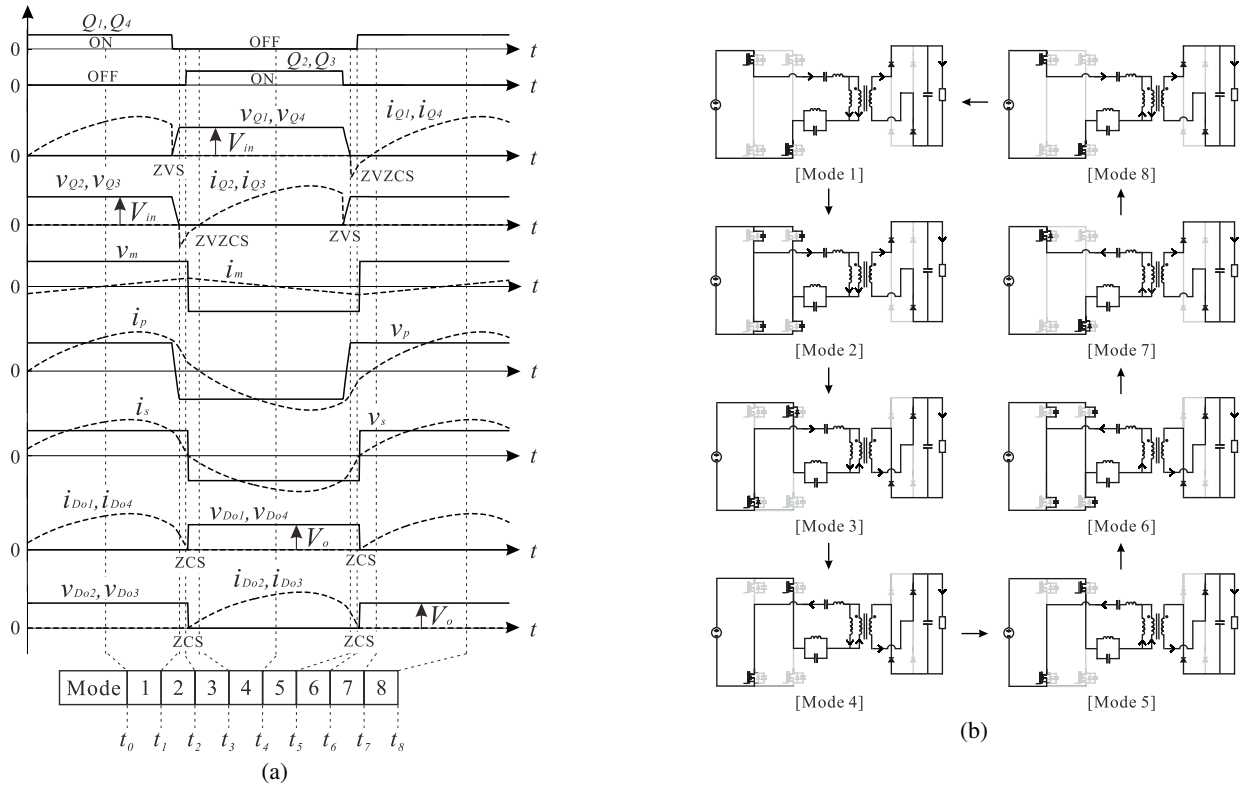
$Q_1, Q_4$
0
ON
OFF
$t$
0
OFF
ON
$Q_2, Q_3$
$t$
$v_{Q1}, v_{Q4}$
$i_{Q1}, i_{Q4}$
$V_{in}$
0
ZVS
$t$
ZVZCS
$v_{Q2}, v_{Q3}$
$i_{Q2}, i_{Q3}$
$V_{in}$
0
ZVZCS
ZVS
$t$
$v_m$
$i_m$
0
$t$
$i_p$
$v_p$
0
$t$
$i_s$
$v_s$
0
$t$
$i_{Do1}, i_{Do4}$
$v_{Do1}, v_{Do4}$
$V_o$
0
ZCS
ZCS
$t$
$v_{Do2}, v_{Do3}$
$i_{Do2}, i_{Do3}$
$V_o$
0
ZCS
ZCS
$t$

| Mode | 1 | 2 | 3 | 4 | 5 | 6 | 7 | 8 |
|---|---|---|---|---|---|---|---|---|

$t_0$ $t_1$ $t_2$ $t_3$ $t_4$ $t_5$ $t_6$ $t_7$ $t_8$
(a)

[Mode 1]
[Mode 8]
[Mode 2]
[Mode 7]
[Mode 3]
[Mode 6]
[Mode 4]
[Mode 5]
(b)